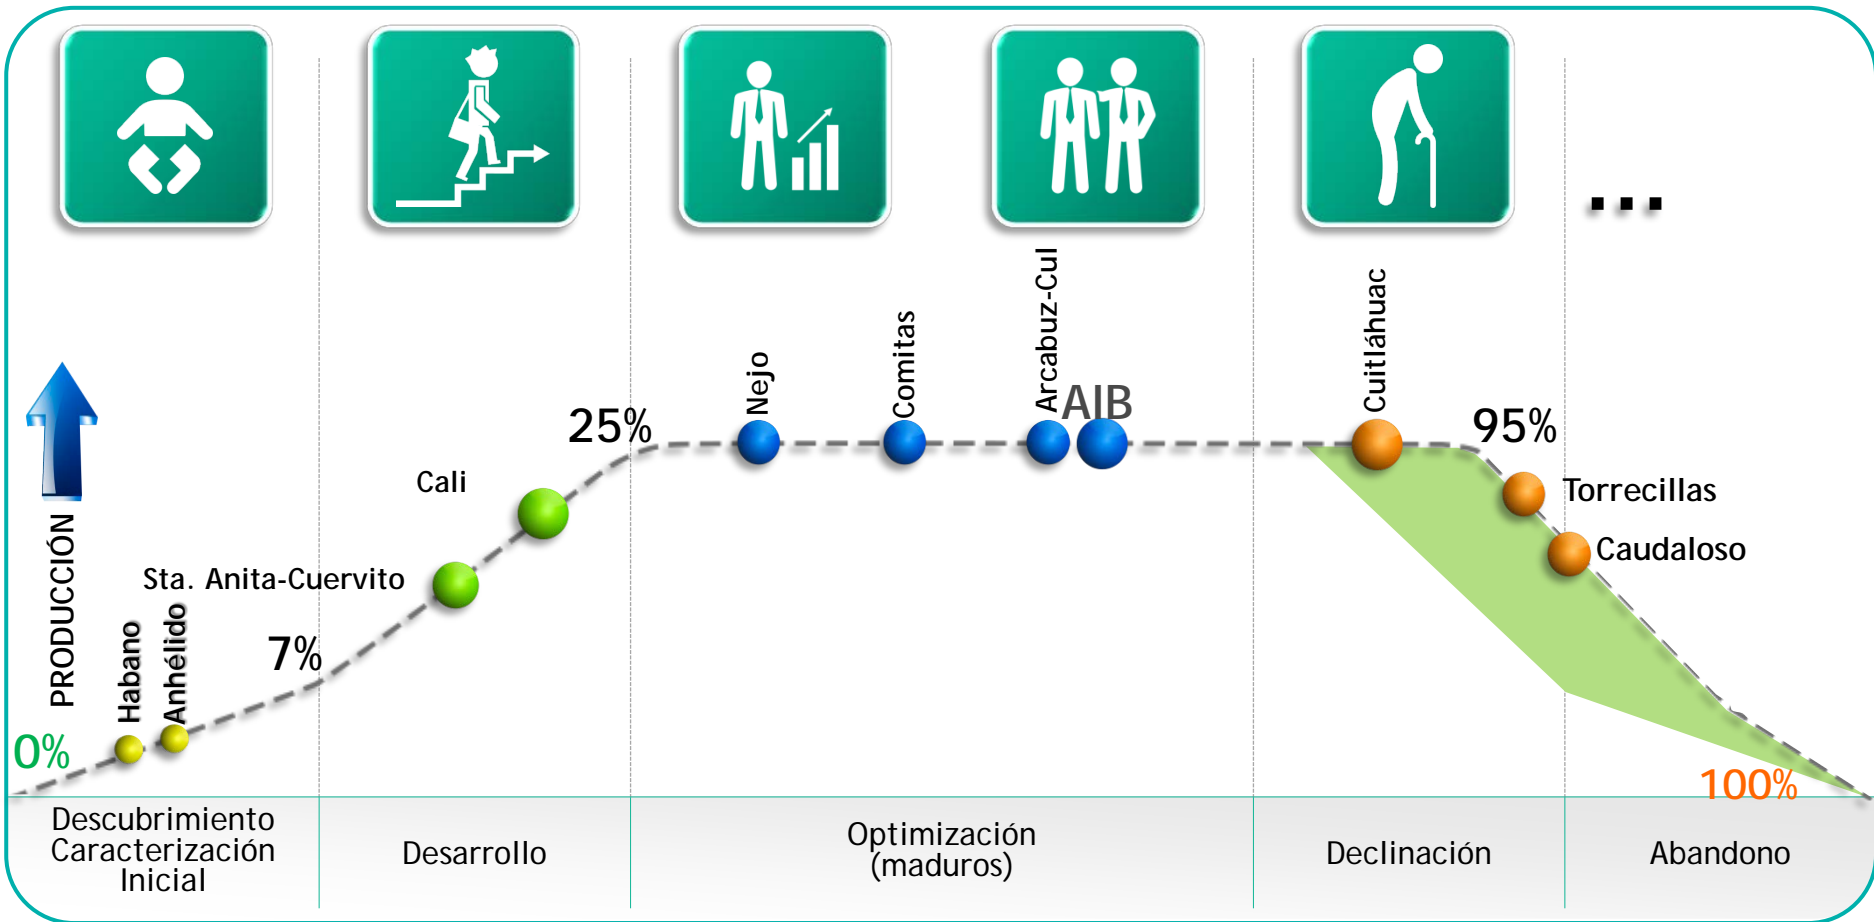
...

PRODUCCIÓN

0%

Habano

Anhélido

7%

Sta. Anita-Cuervito

Cali

25%

Nejo

Comitas

Arcabuz-Cul

AIB

Cuitláhuac

95%

Torrecillas

Caudaloso

100%

| Descubrimiento Caracterización Inicial | Desarrollo | Optimización (maduros) | Declinación | Abandono |
|---|---|---|---|---|